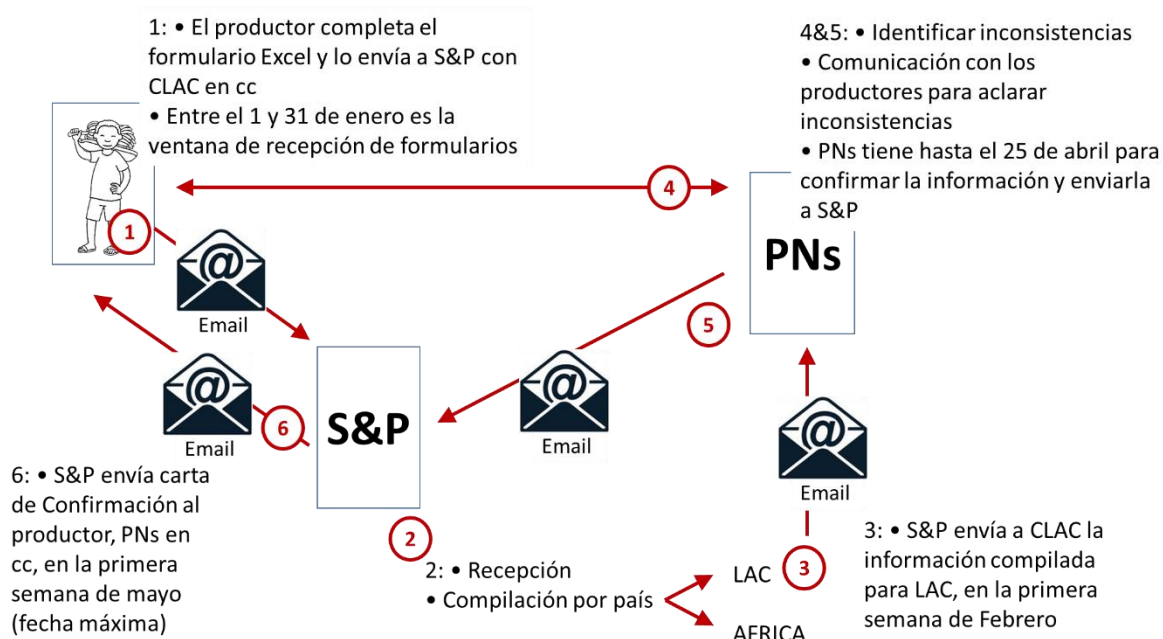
1: • El productor completa el formulario Excel y lo envía a S&P con CLAC en cc
• Entre el 1 y 31 de enero es la ventana de recepción de formularios

4&5: • Identificar inconsistencias
• Comunicación con los productores para aclarar inconsistencias
• PNs tiene hasta el 25 de abril para confirmar la información y enviarla a S&P

4

1

PNs

Email

5

S&P

6

Email

Email

Email

6: • S&P envía carta de Confirmación al productor, PNs en cc, en la primera semana de mayo (fecha máxima)

2

2: • Recepción
• Compilación por país

LAC

3

AFRICA

3: • S&P envía a CLAC la información compilada para LAC, en la primera semana de Febrero